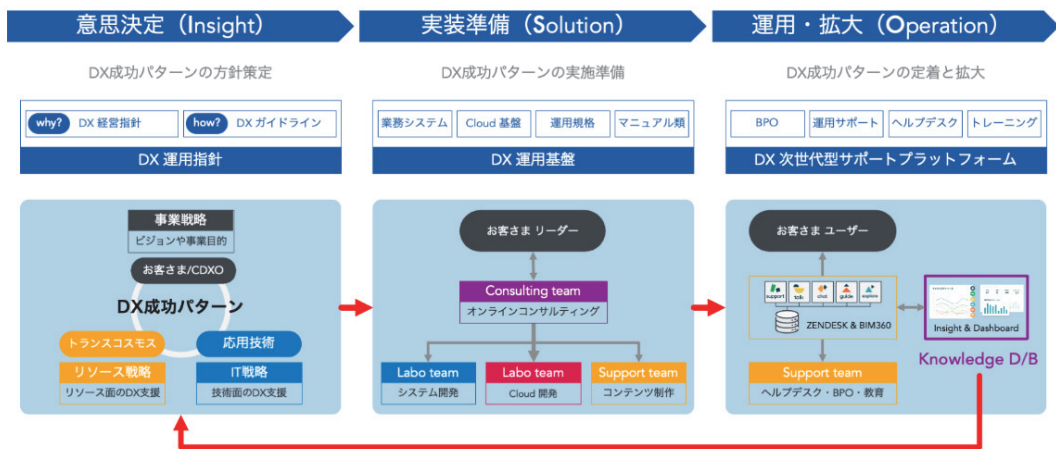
意思決定（Insight）

DX成功パターンの方針策定

why? DX 経営指針
how? DX ガイドライン

DX 運用指針

事業戦略
ビジョンや事業目的

お客さま/CDXO

DX成功パターン

トランスコスモス
応用技術

リソース戦略
リソース面のDX支援

IT戦略
技術面のDX支援

実装準備（Solution）

DX成功パターンの実施準備

業務システム
Cloud 基盤
運用規格
マニュアル類

DX 運用基盤

お客さま リーダー

Consulting team
オンラインコンサルティング

Labo team
システム開発

Labo team
Cloud 開発

Support team
コンテンツ制作

運用・拡大（Operation）

DX成功パターンの定着と拡大

BPO
運用サポート
ヘルプデスク
トレーニング

DX 次世代型サポートプラットフォーム

お客さま ユーザー

support
talk
chat
guide
explore

ZENDESK & BIM360

Insight & Dashboard

Knowledge D/B

Support team
ヘルプデスク・BPO・教育